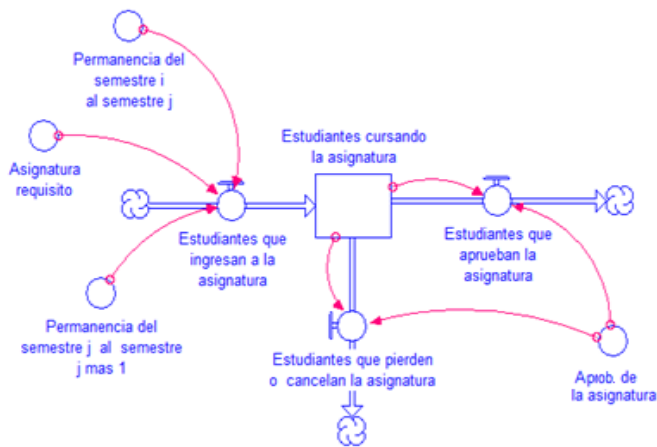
Permanencia del semestre i al semestre j

Asignatura requisito

Estudiantes cursando la asignatura

Estudiantes que ingresan a la asignatura

Estudiantes que aprueban la asignatura

Permanencia del semestre j al semestre j mas 1

Estudiantes que pierden o cancelan la asignatura

Aprob. de la asignatura